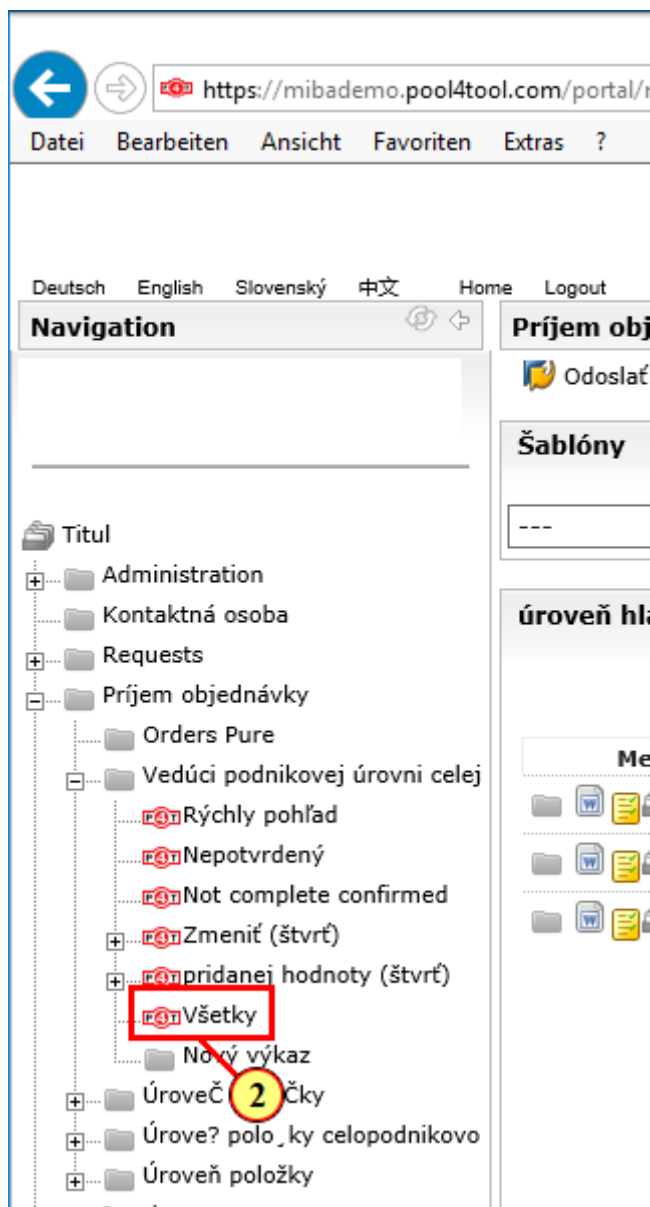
https://mibademo.pool4tool.com/portal/

Datei Bearbeiten Ansicht Favoriten Extras ?

Deutsch English Slovenský 中文 Home Logout

Navigation

Príjem obj

Odoslať

Šablóny

---

úroveň hla

Me

Titul
Administration
Kontaktná osoba
Requests
Príjem objednávky
Orders Pure
Vedúci podnikovej úrovni celej
Rýchly pohľad
Nepotvrdený
Not complete confirmed
Zmeniť (štvrť)
pridanej hodnoty (štvrť)
Všetky
Nový výkaz
Úroveč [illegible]čky
2
Úrove? polo¸ky celopodnikovo
Úroveň položky